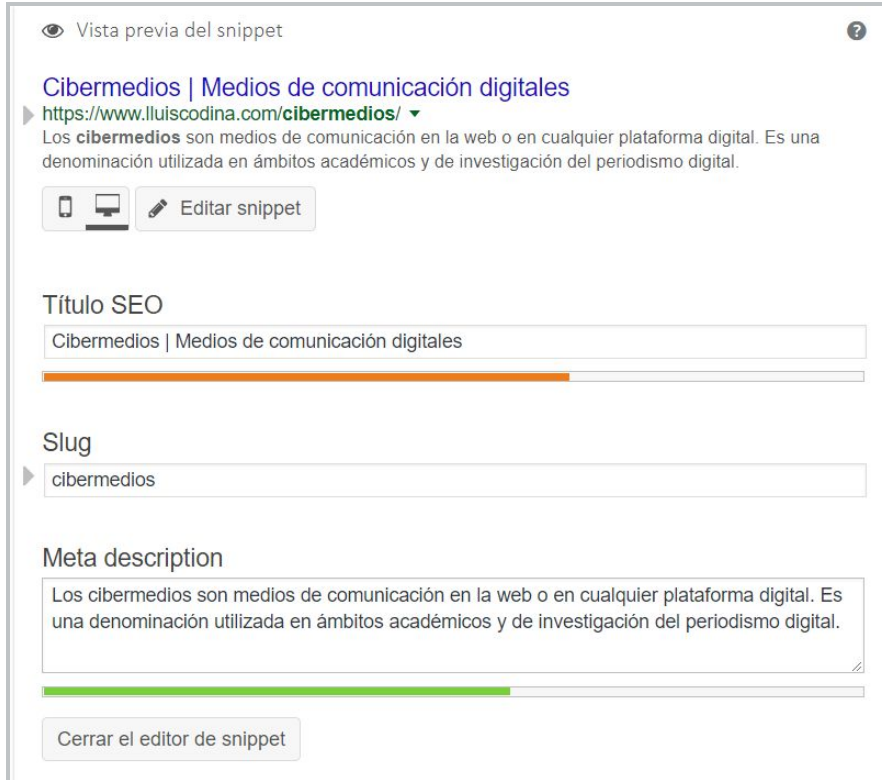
Vista previa del snippet

Cibermedios | Medios de comunicación digitales
https://www.lluiscodina.com/cibermedios/
Los cibermedios son medios de comunicación en la web o en cualquier plataforma digital. Es una denominación utilizada en ámbitos académicos y de investigación del periodismo digital.

Editar snippet

Título SEO
Cibermedios | Medios de comunicación digitales

Slug
cibermedios

Meta description
Los cibermedios son medios de comunicación en la web o en cualquier plataforma digital. Es una denominación utilizada en ámbitos académicos y de investigación del periodismo digital.

Cerrar el editor de snippet